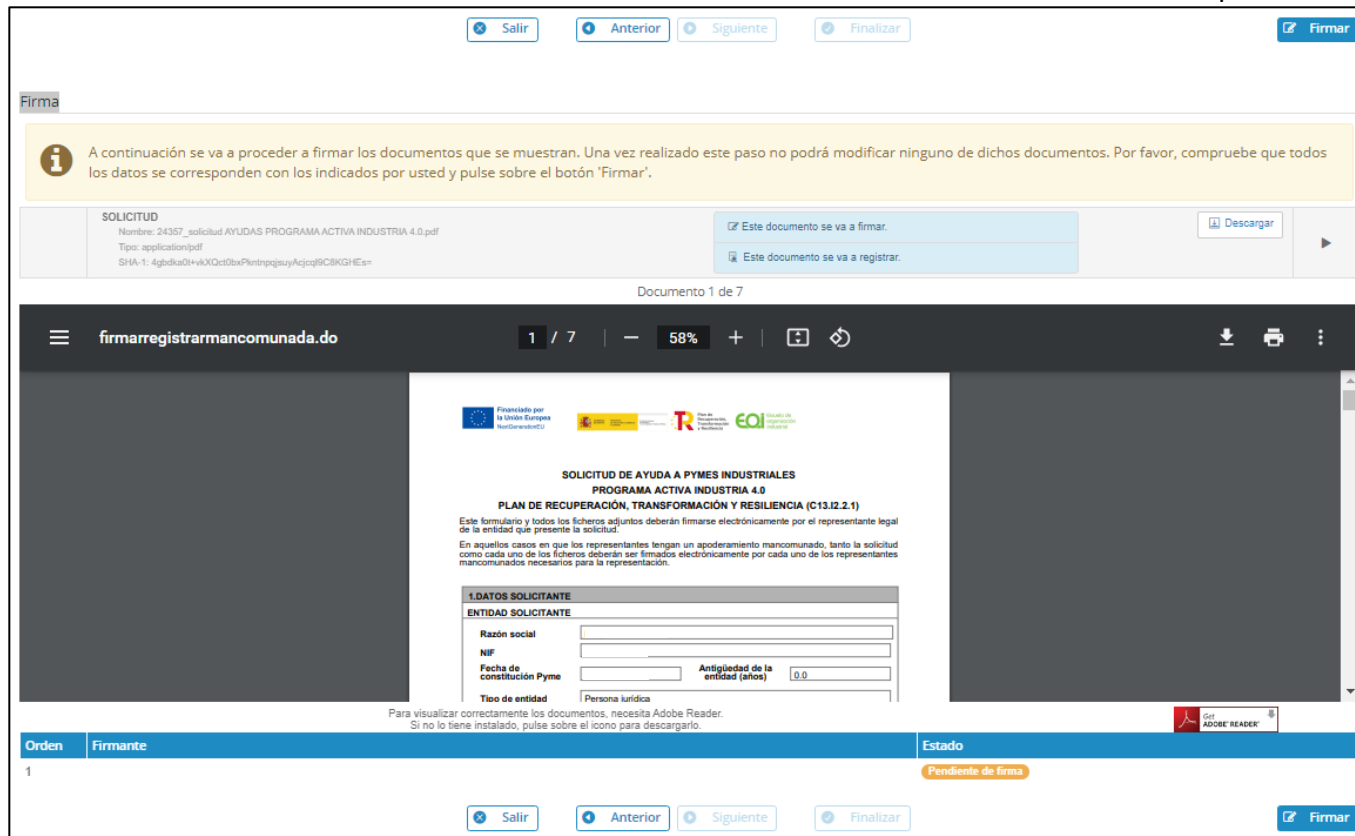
Salir Anterior Siguiente Finalizar Firmar

Firma

A continuación se va a proceder a firmar los documentos que se muestran. Una vez realizado este paso no podrá modificar ninguno de dichos documentos. Por favor, compruebe que todos los datos se corresponden con los indicados por usted y pulse sobre el botón 'Firmar'.

SOLICITUD
Nombre: 24357_solicitud AYUDAS PROGRAMA ACTIVA INDUSTRIA 4.0.pdf
Tipo: application/pdf
SHA-1: 4gbdka0t+vkXQct0bxPkntnpqjsuyAcjcql9C8KGHEs=

Este documento se va a firmar.
Este documento se va a registrar.

Descargar

Documento 1 de 7

firmarregistrarmancomunada.do 1 / 7 — 58% +

Financiado por la Unión Europea NextGenerationEU

Plan de Recuperación, Transformación y Resiliencia

EOI Escuela de organización industrial

SOLICITUD DE AYUDA A PYMES INDUSTRIALES
PROGRAMA ACTIVA INDUSTRIA 4.0
PLAN DE RECUPERACIÓN, TRANSFORMACIÓN Y RESILIENCIA (C13.I2.2.1)

Este formulario y todos los ficheros adjuntos deberán firmarse electrónicamente por el representante legal de la entidad que presente la solicitud.

En aquellos casos en que los representantes tengan un apoderamiento mancomunado, tanto la solicitud como cada uno de los ficheros deberán ser firmados electrónicamente por cada uno de los representantes mancomunados necesarios para la representación.

1.DATOS SOLICITANTE
ENTIDAD SOLICITANTE
Razón social
NIF
Fecha de constitución Pyme
Antigüedad de la entidad (años) 0.0
Tipo de entidad Persona jurídica

Para visualizar correctamente los documentos, necesita Adobe Reader.
Si no lo tiene instalado, pulse sobre el icono para descargarlo.

Get ADOBE READER

| Orden | Firmante | Estado |
|---|---|---|
| 1 | | Pendiente de firma |

Salir Anterior Siguiente Finalizar Firmar